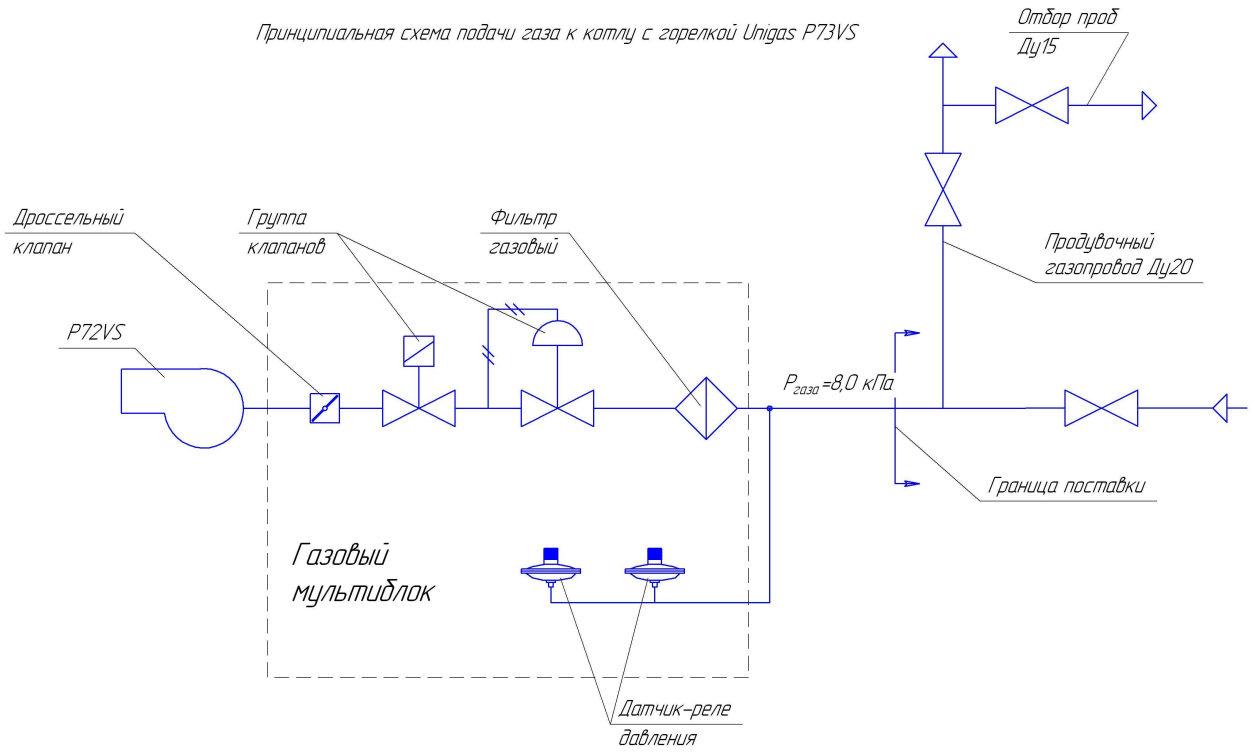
Принципиальная схема подачи газа к котлу с горелкой Unigas P73VS

Отбор проб
Ду15

Дроссельный
клапан

Группа
клапанов

Фильтр
газовый

Продувочный
газопровод Ду20

P72VS

$P_{газа}$=8,0 кПа

Граница поставки

Газовый
мультиблок

Датчик-реле
давления